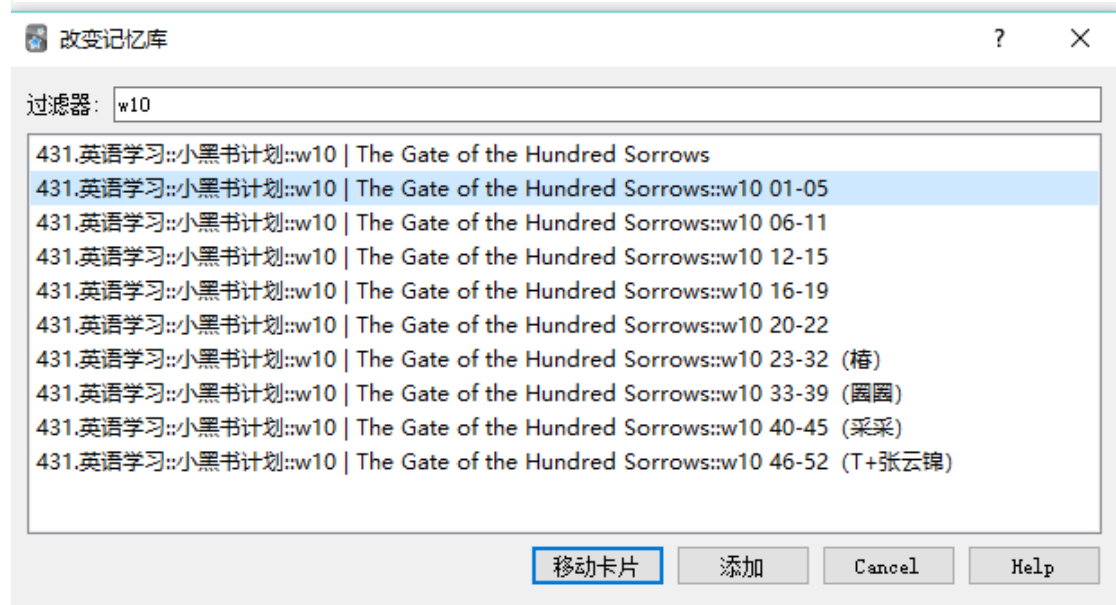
改变记忆库

?

过滤器: w10

431.英语学习::小黑书计划::w10 | The Gate of the Hundred Sorrows
431.英语学习::小黑书计划::w10 | The Gate of the Hundred Sorrows::w10 01-05
431.英语学习::小黑书计划::w10 | The Gate of the Hundred Sorrows::w10 06-11
431.英语学习::小黑书计划::w10 | The Gate of the Hundred Sorrows::w10 12-15
431.英语学习::小黑书计划::w10 | The Gate of the Hundred Sorrows::w10 16-19
431.英语学习::小黑书计划::w10 | The Gate of the Hundred Sorrows::w10 20-22
431.英语学习::小黑书计划::w10 | The Gate of the Hundred Sorrows::w10 23-32（椿）
431.英语学习::小黑书计划::w10 | The Gate of the Hundred Sorrows::w10 33-39（圜圜）
431.英语学习::小黑书计划::w10 | The Gate of the Hundred Sorrows::w10 40-45（采采）
431.英语学习::小黑书计划::w10 | The Gate of the Hundred Sorrows::w10 46-52（T+张云锦）

移动卡片 添加 Cancel Help